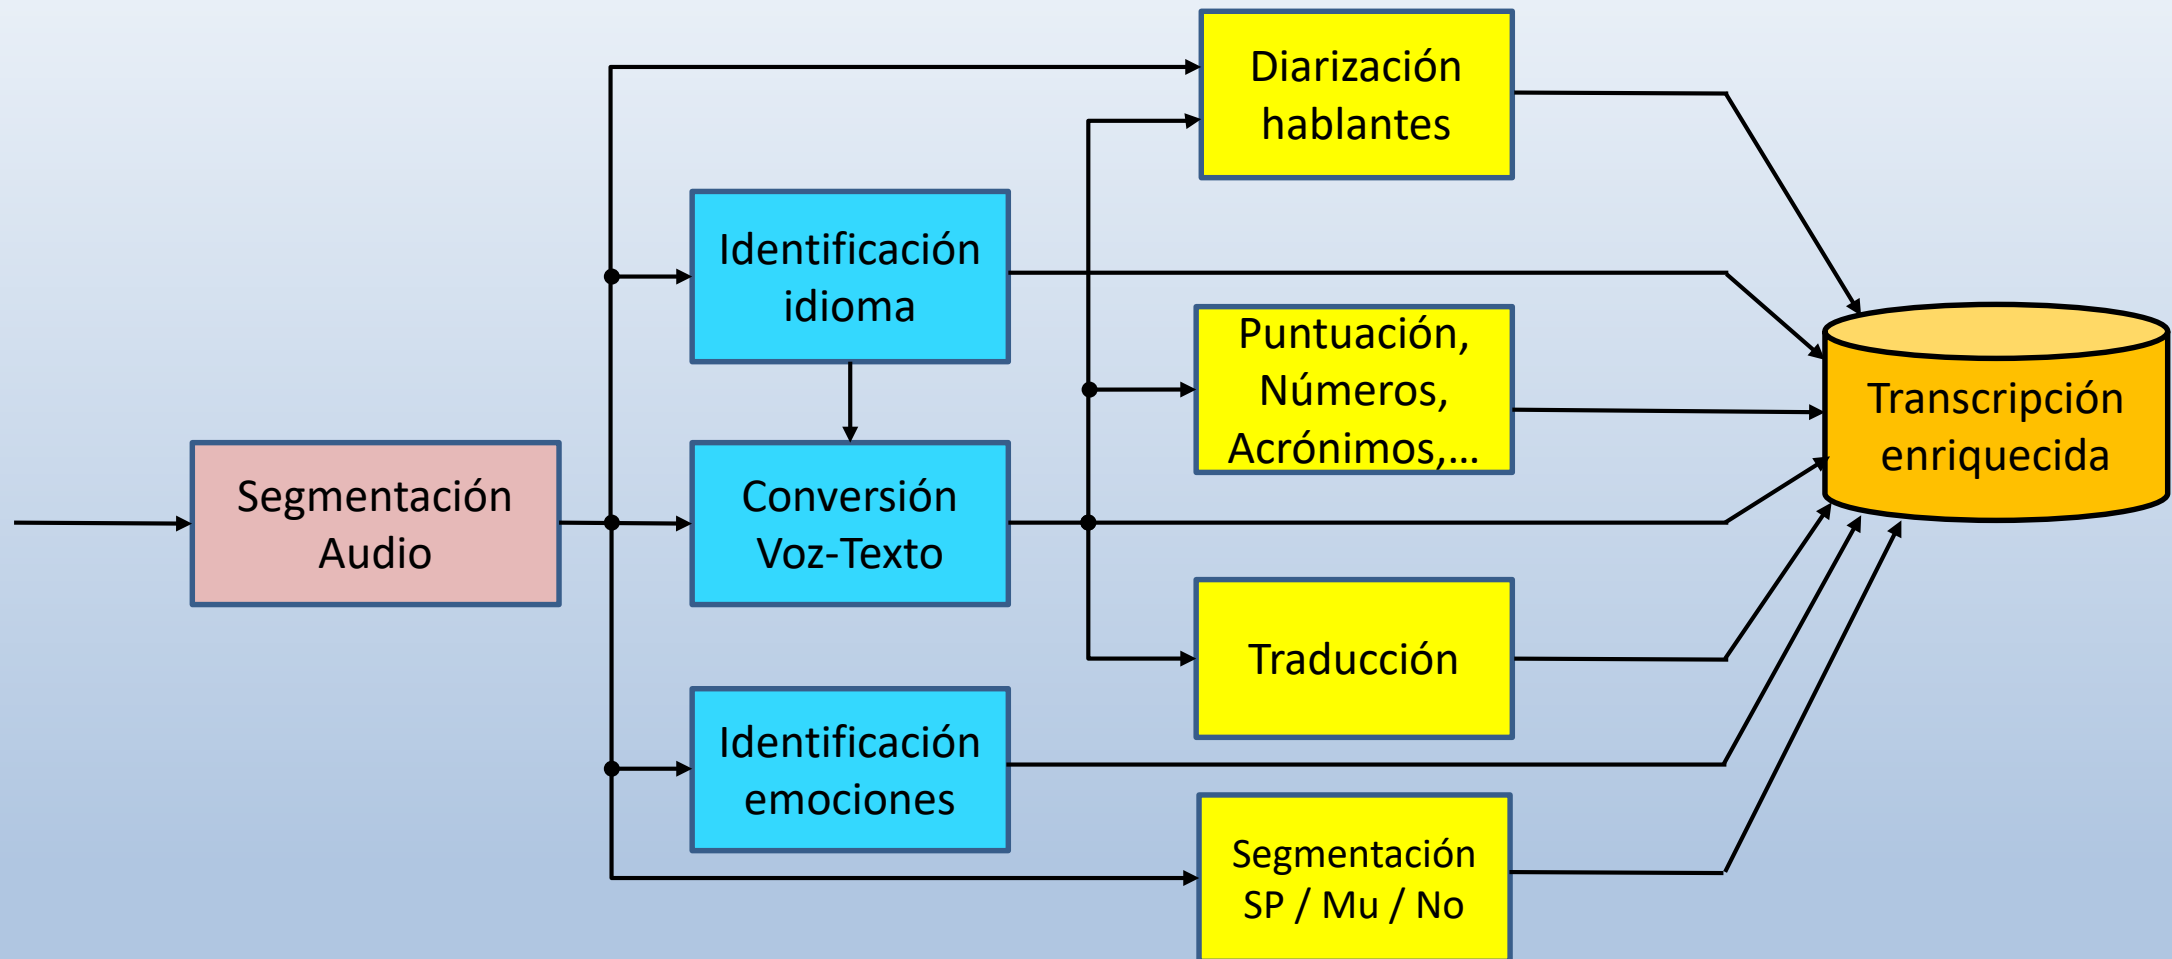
Segmentación Audio

Identificación idioma

Conversión Voz-Texto

Identificación emociones

Diarización hablantes

Puntuación, Números, Acrónimos,...

Traducción

Segmentación SP / Mu / No

Transcripción enriquecida